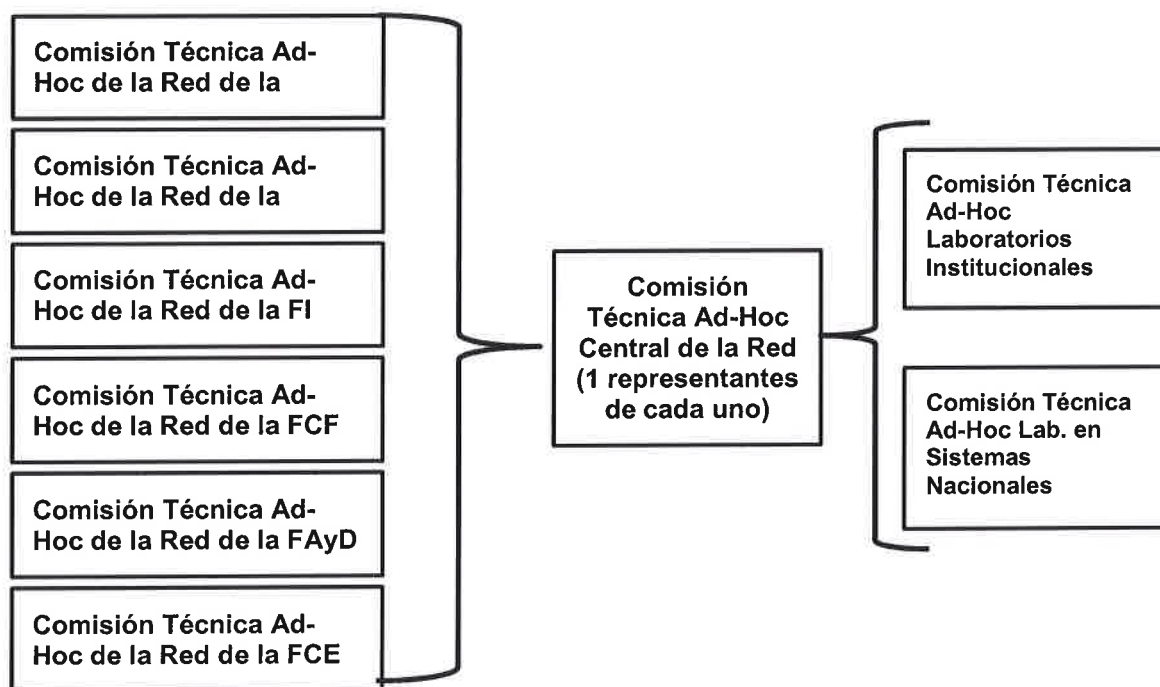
Comisión Técnica Ad-Hoc de la Red de la

Comisión Técnica Ad-Hoc de la Red de la

Comisión Técnica Ad-Hoc de la Red de la FI

Comisión Técnica Ad-Hoc de la Red de la FCF

Comisión Técnica Ad-Hoc de la Red de la FAyD

Comisión Técnica Ad-Hoc de la Red de la FCE

Comisión Técnica Ad-Hoc Central de la Red (1 representantes de cada uno)

Comisión Técnica Ad-Hoc Laboratorios Institucionales

Comisión Técnica Ad-Hoc Lab. en Sistemas Nacionales